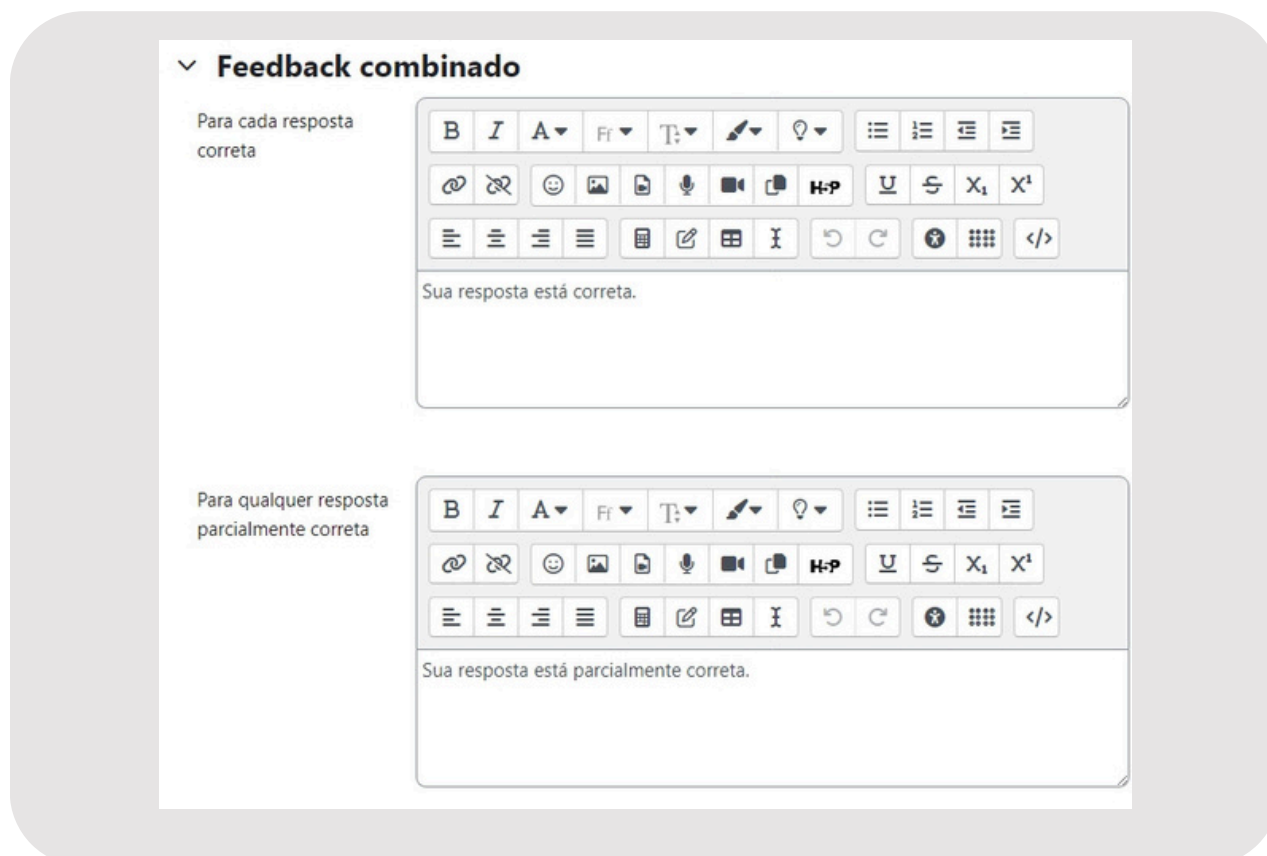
Feedback combinado

Para cada resposta correta

B I A Ff T H-P U S $X_1$ $X^1$

Sua resposta está correta.

Para qualquer resposta parcialmente correta

B I A Ff T H-P U S $X_1$ $X^1$

Sua resposta está parcialmente correta.